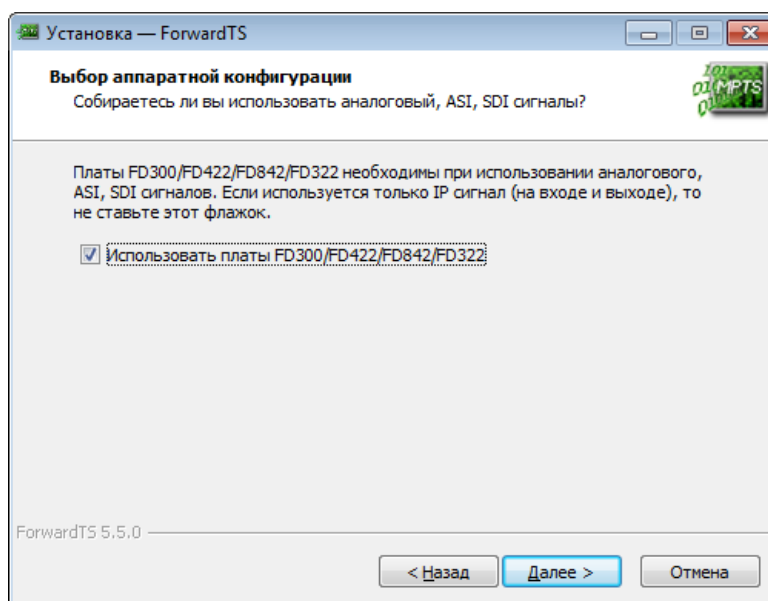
Установка — ForwardTS

Выбор аппаратной конфигурации

Собираетесь ли вы использовать аналоговый, ASI, SDI сигналы?

MPTS

Платы FD300/FD422/FD842/FD322 необходимы при использовании аналогового, ASI, SDI сигналов. Если используется только IP сигнал (на входе и выходе), то не ставьте этот флажок.

Использовать платы FD300/FD422/FD842/FD322

ForwardTS 5.5.0

< Назад

Далее >

Отмена